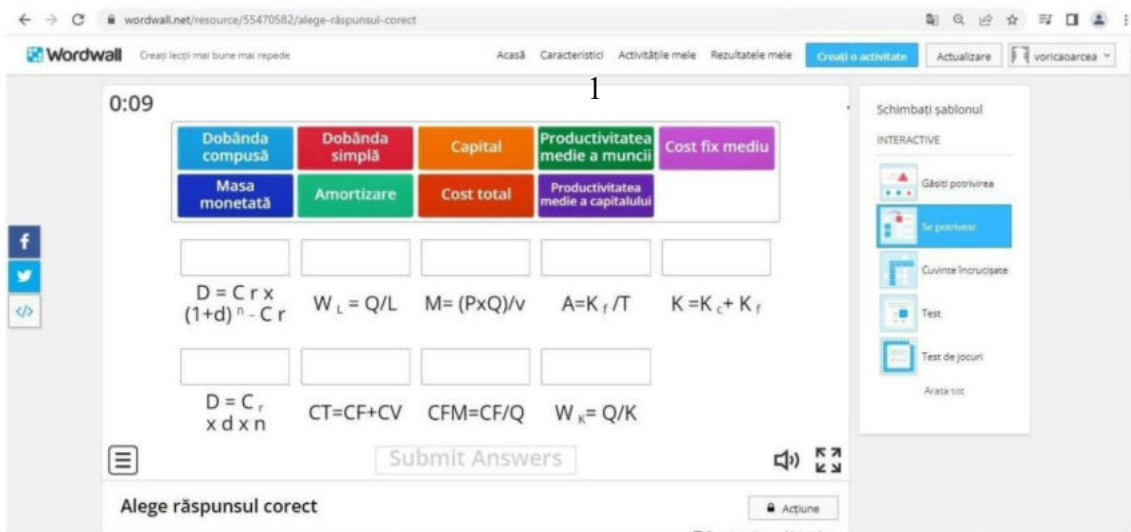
wordwall.net/resource/55470582/alege-răspunsul-corect

Wordwall Creați lecții mai bune mai repede

Acasă Caracteristici Activitățile mele Rezultatele mele Creați o activitate Actualizare voricaoarcea

1

0:09

Dobânda compusă | Dobânda simplă | Capital | Productivitatea medie a muncii | Cost fix mediu | Masa monetată | Amortizare | Cost total | Productivitatea medie a capitalului

$D = C r x (1+d)^n - C r$ $W_L = Q/L$ $M= (PxQ)/v$ $A=K_f /T$ $K =K_c+ K_f$

$D = C_r x d x n$ CT=CF+CV CFM=CF/Q $W_K= Q/K$

Submit Answers

Schimbați șablonul

INTERACTIVE

Găsiți potrivirea

Se potrivește

Cuvinte încrucișate

Test

Test de jocuri

Arata tot

Alege răspunsul corect

Acțiune